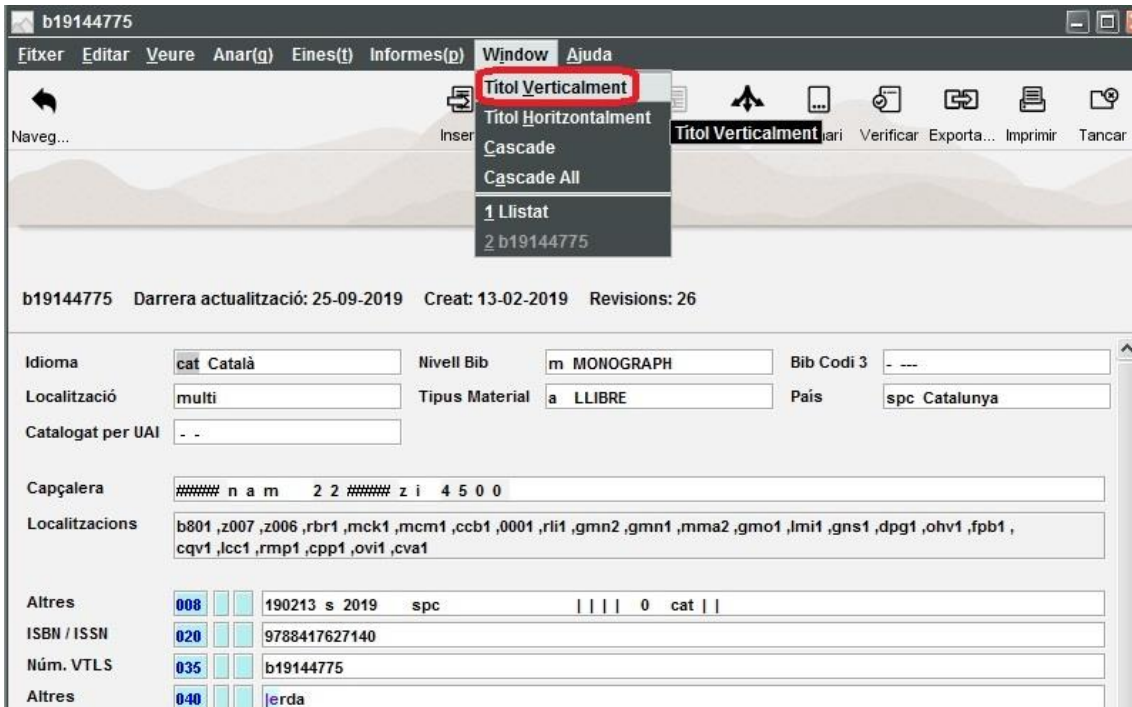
b19144775

Fitxer Editar Veure Anar(g) Eines(t) Informes(p) Window Ajuda

Títol Verticalment
Títol Horitzontalment
Cascade
Cascade All
1 Llistat
2 b19144775

Naveg... Inser Títol Verticalment ari Verificar Exporta... Imprimir Tancar

b19144775 Darrera actualització: 25-09-2019 Creat: 13-02-2019 Revisions: 26

| Idioma | cat Català | Nivell Bib | m MONOGRAPH | Bib Codi 3 | - --- |
|---|---|---|---|---|---|
| Localització | multi | Tipus Material | a LLIBRE | País | spc Catalunya |
| Catalogat per UAI | - - | | | | |

Capçalera ##### n a m 2 2 ##### z i 4 5 0 0

Localitzacions b801 ,z007 ,z006 ,rbr1 ,mck1 ,mcm1 ,ccb1 ,0001 ,rli1 ,gmn2 ,gmn1 ,mma2 ,gmo1 ,lmi1 ,gns1 ,dpg1 ,ohv1 ,fpb1 , cqv1 ,lcc1 ,rmp1 ,cpp1 ,ovi1 ,cva1

| Altres | 008 | 190213 s 2019 spc | | | | 0 cat | | |
|---|---|---|
| ISBN / ISSN | 020 | 9788417627140 |
| Núm. VTLS | 035 | b19144775 |
| Altres | 040 | |erda |